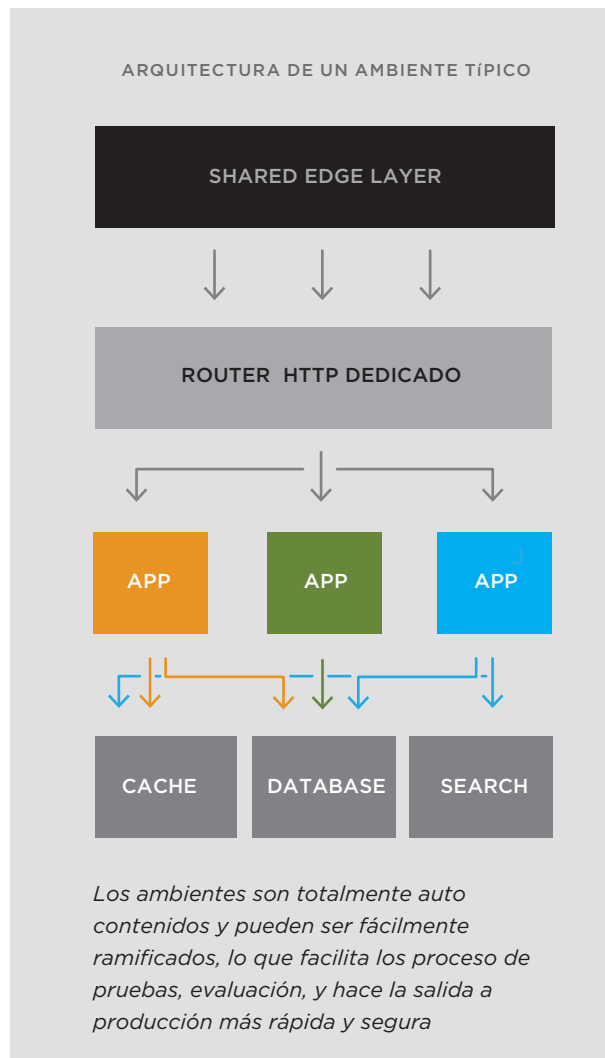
ARQUITECTURA DE UN AMBIENTE TíPICO

SHARED EDGE LAYER

ROUTER HTTP DEDICADO

APP

APP

APP

CACHE

DATABASE

SEARCH

Los ambientes son totalmente auto contenidos y pueden ser fácilmente ramificados, lo que facilita los proceso de pruebas, evaluación, y hace la salida a producción más rápida y segura